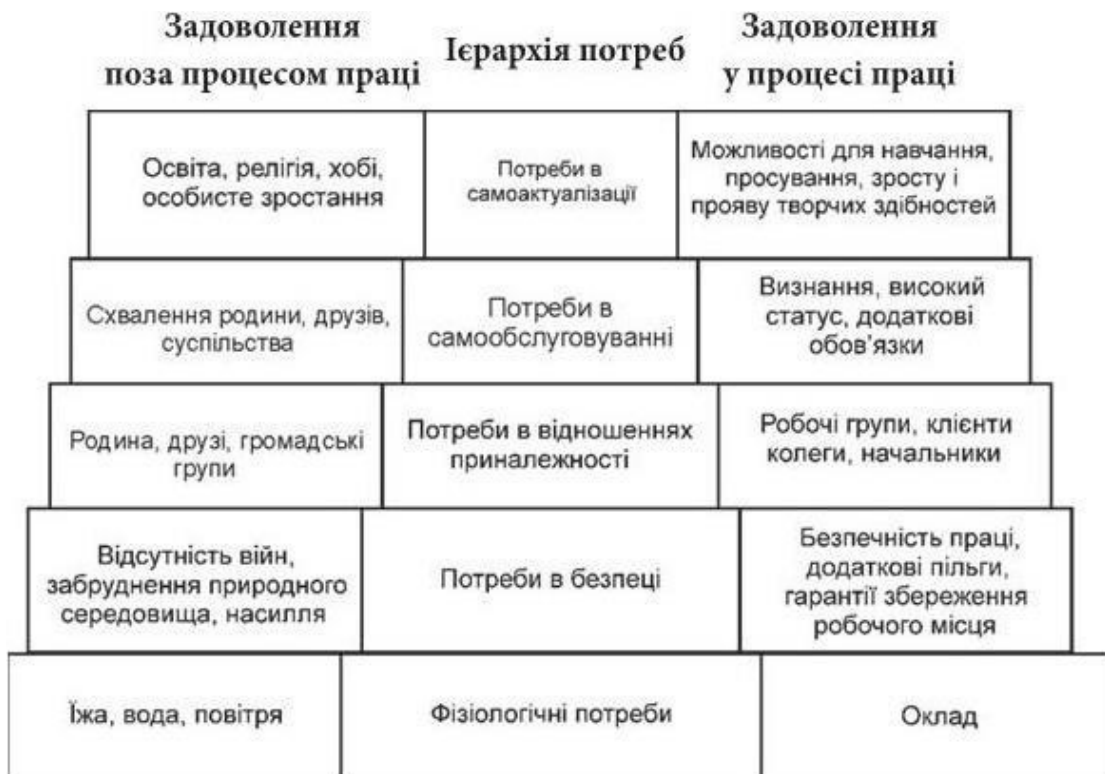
| Задоволення поза процесом праці | Ієрархія потреб | Задоволення у процесі праці |
|---|---|---|
| Освіта, релігія, хобі, особисте зростання | Потреби в самоактуалізації | Можливості для навчання, просування, зросту і прояву творчих здібностей |
| Схвалення родини, друзів, суспільства | Потреби в самообслуговуванні | Визнання, високий статус, додаткові обов'язки |
| Родина, друзі, громадські групи | Потреби в відношеннях приналежності | Робочі групи, клієнти колеги, начальники |
| Відсутність війн, забруднення природного середовища, насилля | Потреби в безпеці | Безпечність праці, додаткові пільги, гарантії збереження робочого місця |
| Їжа, вода, повітря | Фізіологічні потреби | Оклад |